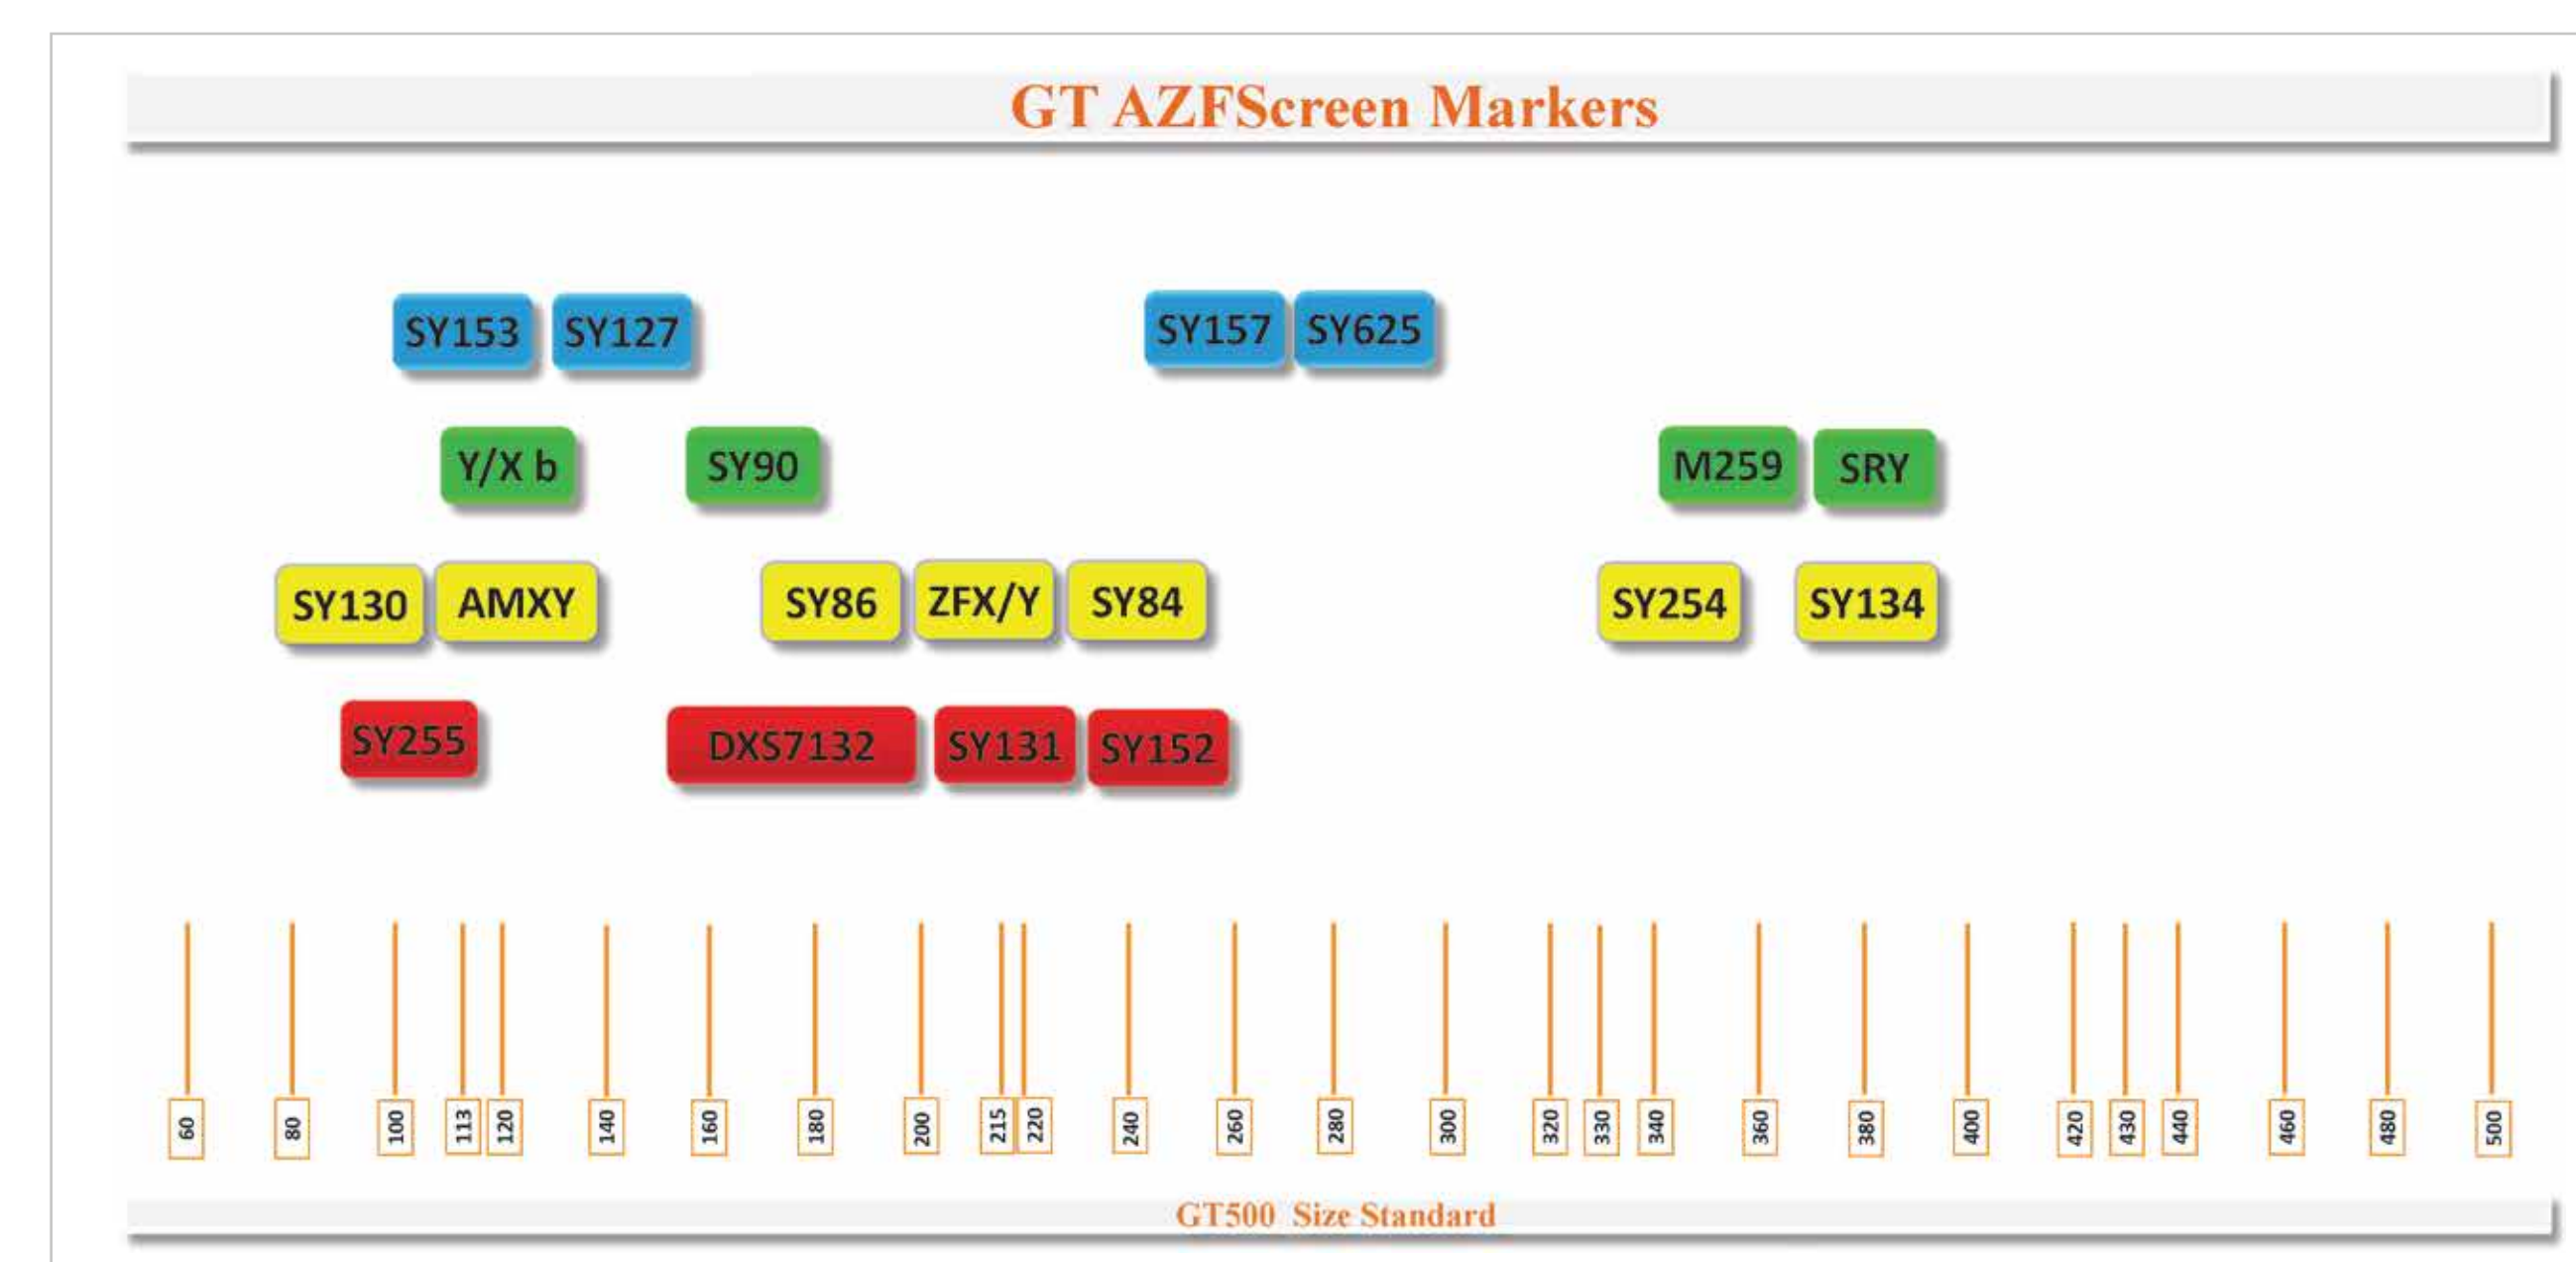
GT AZFScreen Markers

SY153 SY127 SY157 SY625

Y/X b SY90 M259 SRY

SY130 AMXY SY86 ZFX/Y SY84 SY254 SY134

SY255 DXS7132 SY131 SY152

60 80 100 113 120 140 160 180 200 215 220 240 260 280 300 320 330 340 360 380 400 420 430 440 460 480 500

GT500 Size Standard